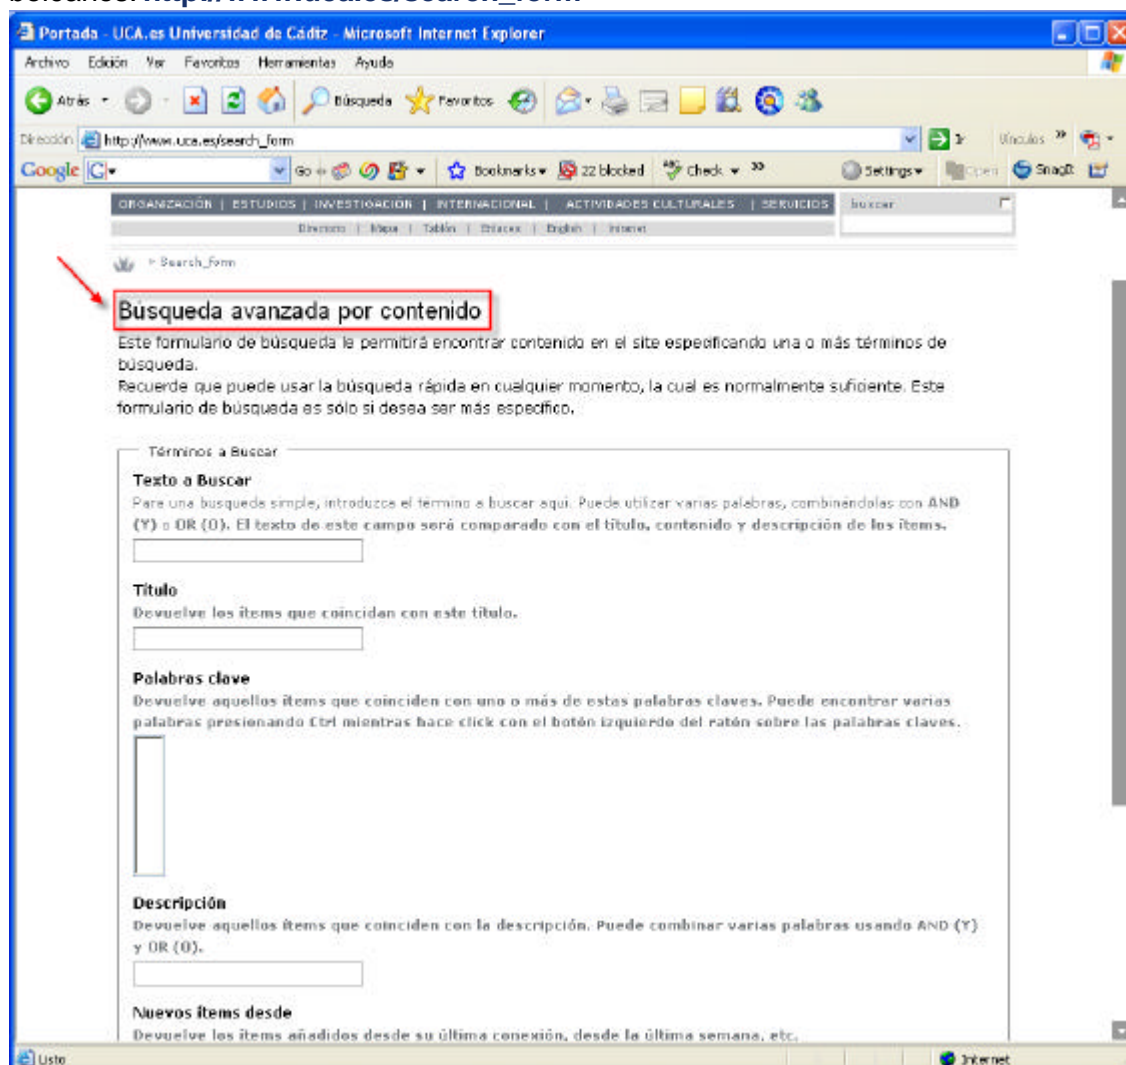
Portada - UCA.es Universidad de Cádiz - Microsoft Internet Explorer

Archivo Edición Ver Favoritos Herramientas Ayuda

Atrás Búsqueda Favoritos

Dirección http://www.uca.es/search_form Ir Vínculos

Google G Go Bookmarks 22 blocked Check Settings Open SnagIt

ORGANIZACIÓN | ESTUDIOS | INVESTIGACIÓN | INTERNACIONAL | ACTIVIDADES CULTURALES | SERVICIOS buscar

Directorio | Mapa | Tablón | Enlaces | English | Intranet

> Search_form

Búsqueda avanzada por contenido

Este formulario de búsqueda le permitirá encontrar contenido en el site especificando una o más términos de búsqueda.
Recuerde que puede usar la búsqueda rápida en cualquier momento, la cual es normalmente suficiente. Este formulario de búsqueda es sólo si desea ser más específico.

Términos a Buscar

Texto a Buscar
Para una busqueda simple, introduzca el término a buscar aquí. Puede utilizar varias palabras, combinándolas con AND (Y) o OR (O). El texto de este campo será comparado con el título, contenido y descripción de los ítems.

Título
Devuelve los ítems que coincidan con este título.

Palabras clave
Devuelve aquellos ítems que coinciden con uno o más de estas palabras claves. Puede encontrar varias palabras presionando Ctrl mientras hace click con el botón izquierdo del ratón sobre las palabras claves.

Descripción
Devuelve aquellos ítems que coinciden con la descripción. Puede combinar varias palabras usando AND (Y) y OR (O).

Nuevos ítems desde
Devuelve los ítems añadidos desde su última conexión, desde la última semana, etc.

Listo Internet